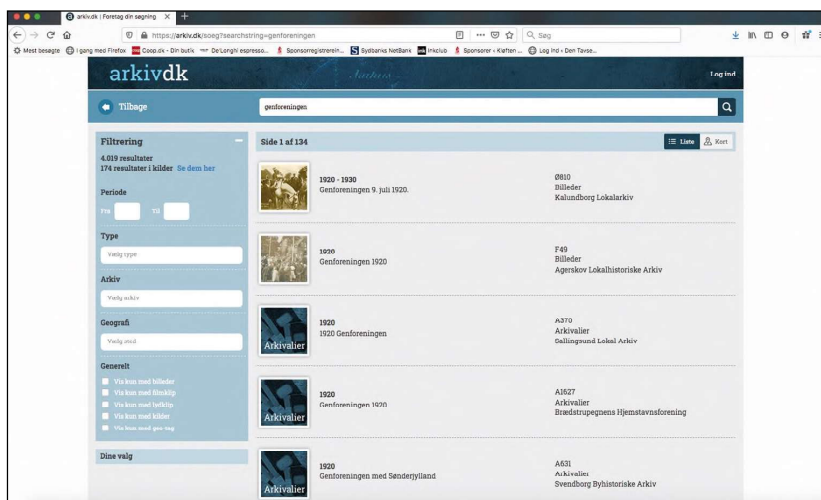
arkiv.dk | Foretag din søgning

https://arkiv.dk/soeg?searchstring=genforeningen

Søg

Mest besøgte | I gang med Firefox | Coop.dk - Din butik | De'Longhi espresso... | Sponsorregistrerein... | Sydbanks NetBank | Inkclub | Sponsorer « Kløften ... | Log ind « Den Tavse...

arkivdk

Log ind

Tilbage

genforeningen

Filtrering

4.019 resultater
174 resultater i kilder Se dem her

Periode

Fra Til

Type

Vælg type

Arkiv

Vælg arkiv

Geografi

Vælg sted

Generelt

Vis kun med billeder
Vis kun med filmklip
Vis kun med lydklip
Vis kun med kilder
Vis kun med geo-tag

Dine valg

Side 1 af 134

Liste Kort

1920 - 1930
Genforeningen 9. juli 1920.

Ø810
Billeder
Kalundborg Lokalarkiv

1920
Genforeningen 1920

F49
Billeder
Agerskov Lokalhistoriske Arkiv

Arkivalier
1920
1920 Genforeningen

A370
Arkivalier
Gallingsund Lokal Arkiv

Arkivalier
1920
Genforeningen 1920

A1627
Arkivalier
Brædstrupegnens Hjemstavnsforening

Arkivalier
1920
Genforeningen med Sønderjylland

A631
Arkivalier
Svendborg Byhistoriske Arkiv